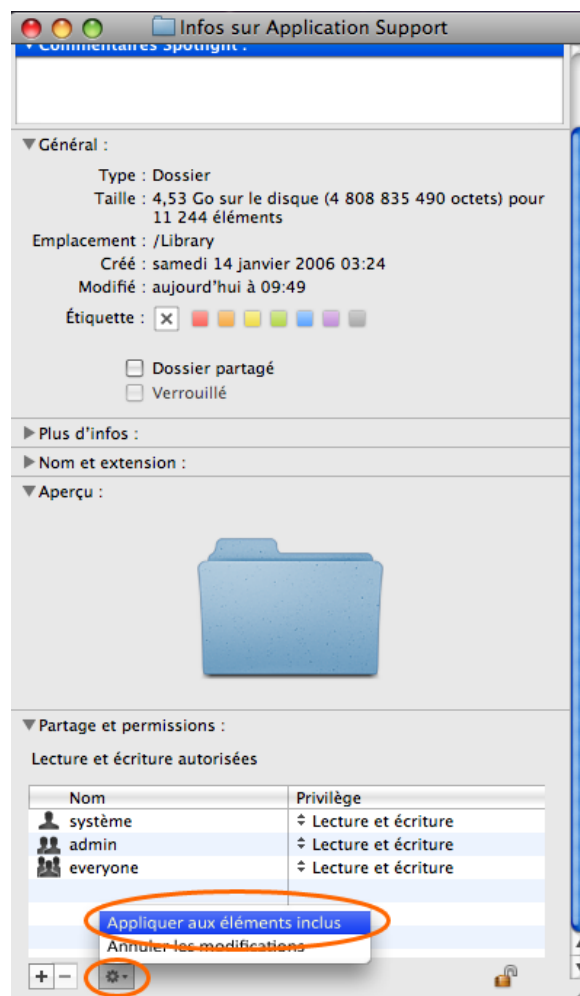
Infos sur Application Support

▼Commentaires Spotlight :

▼Général :

Type : Dossier
Taille : 4,53 Go sur le disque (4 808 835 490 octets) pour 11 244 éléments
Emplacement : /Library
Créé : samedi 14 janvier 2006 03:24
Modifié : aujourd'hui à 09:49
Étiquette : ✕

Dossier partagé
Verrouillé

▶Plus d'infos :

▶Nom et extension :

▼Aperçu :

▼Partage et permissions :

Lecture et écriture autorisées

| Nom | Privilège |
|---|---|
| système | Lecture et écriture |
| admin | Lecture et écriture |
| everyone | Lecture et écriture |

Appliquer aux éléments inclus
Annuler les modifications

+ −